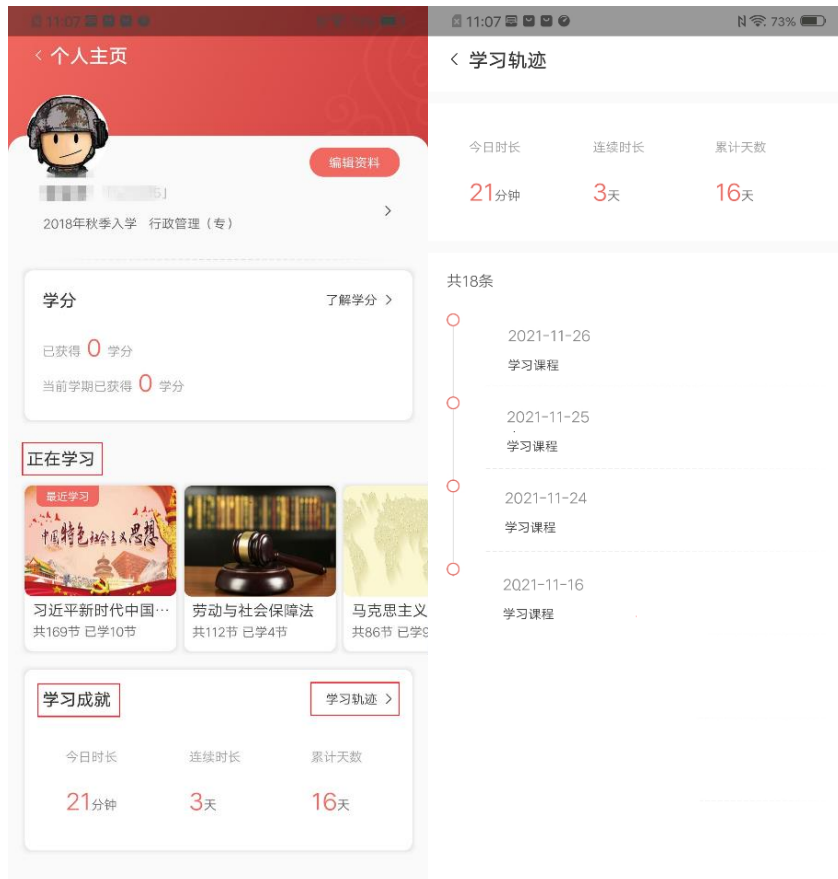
11:07

< 个人主页

编辑资料

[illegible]

2018年秋季入学 行政管理（专）

>

学分

了解学分 >

已获得 0 学分

当前学期已获得 0 学分

正在学习

最近学习

中国特色社会主义思想

习近平新时代中国…

共169节 已学10节

劳动与社会保障法

共112节 已学4节

马克思主义

共86节 已学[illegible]

学习成就

学习轨迹 >

今日时长

21分钟

连续时长

3天

累计天数

16天

11:07

73%

< 学习轨迹

今日时长

21分钟

连续时长

3天

累计天数

16天

共18条

2021-11-26

学习课程

2021-11-25

学习课程

2021-11-24

学习课程

2021-11-16

学习课程